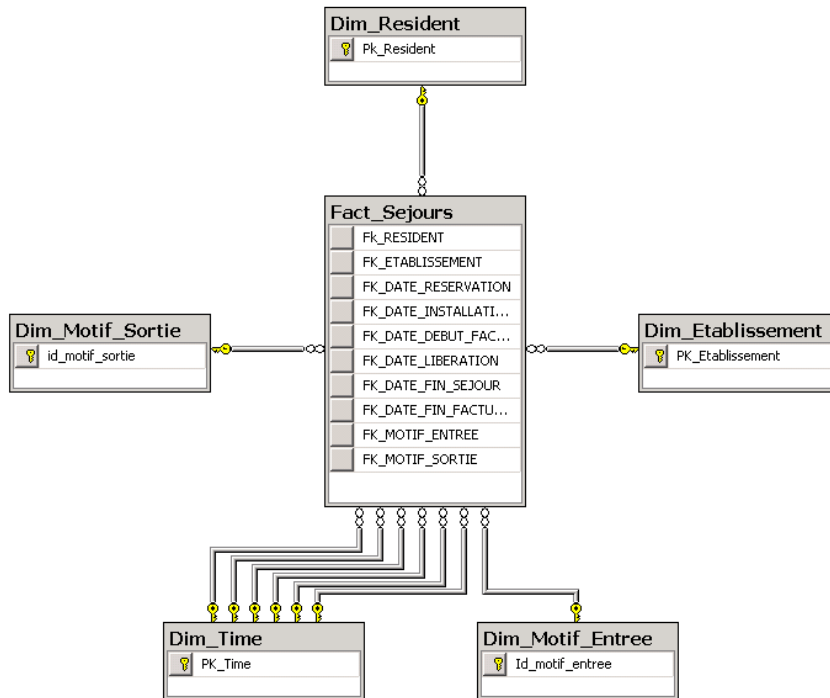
Dim_Resident
Pk_Resident

Fact_Sejours
Fk_RESIDENT
FK_ETABLISSEMENT
FK_DATE_RESERVATION
FK_DATE_INSTALLATI...
FK_DATE_DEBUT_FAC...
FK_DATE_LIBERATION
FK_DATE_FIN_SEJOUR
FK_DATE_FIN_FACTU...
FK_MOTIF_ENTREE
FK_MOTIF_SORTIE

Dim_Motif_Sortie
id_motif_sortie

Dim_Etablissement
PK_Etablissement

Dim_Time
PK_Time

Dim_Motif_Entree
Id_motif_entree